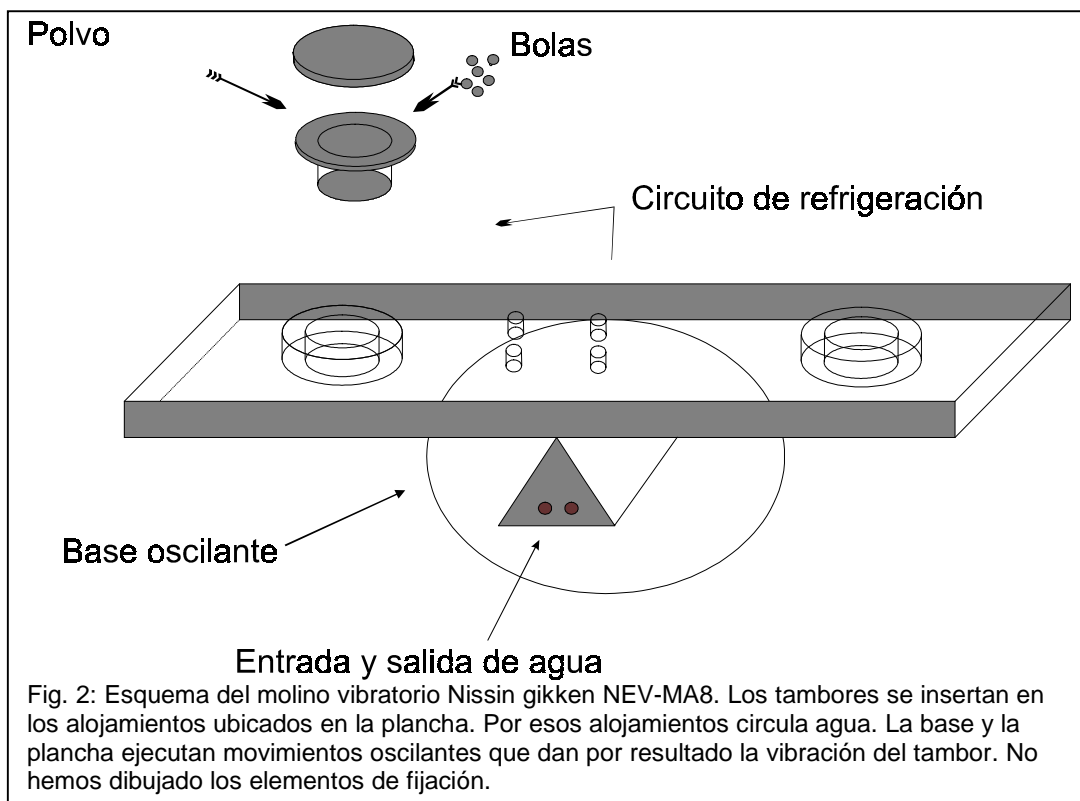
Polvo

Bolas

Circuito de refrigeración

Base oscilante

Entrada y salida de agua

Fig. 2: Esquema del molino vibratorio Nissin gikken NEV-MA8. Los tambores se insertan en los alojamientos ubicados en la plancha. Por esos alojamientos circula agua. La base y la plancha ejecutan movimientos oscilantes que dan por resultado la vibración del tambor. No hemos dibujado los elementos de fijación.